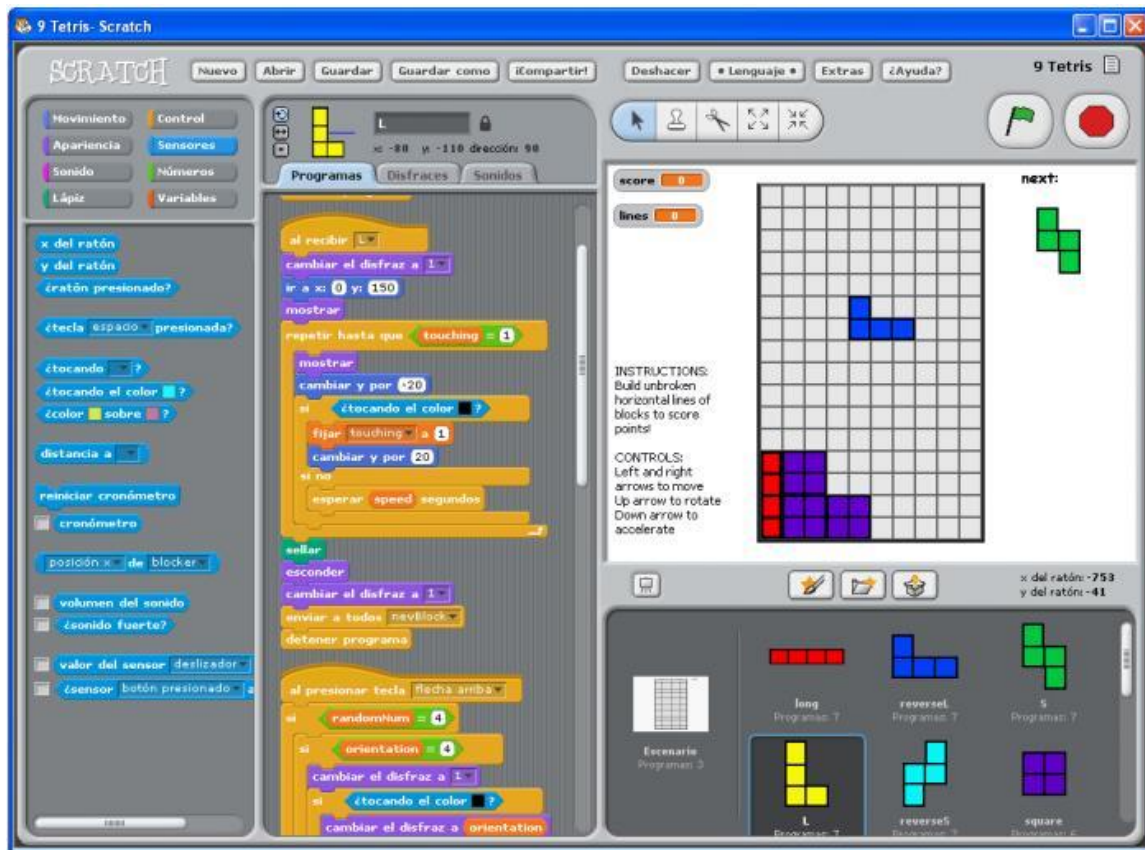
9 Tetris- Scratch

SCRATCH Nuevo Abrir Guardar Guardar como ¡Compartir! Deshacer Lenguaje Extras ¿Ayuda? 9 Tetris

Movimiento Control
Apariencia Sensores
Sonido Números
Lápiz Variables

x del ratón
y del ratón
¿ratón presionado?
¿tecla espacio presionada?
¿tocando ?
¿tocando el color ?
¿color sobre ?
distancia a
reiniciar cronómetro
cronómetro
posición x de blocker
volumen del sonido
¿sonido fuerte?
valor del sensor deslizador
¿sensor botón presionado

L
x: -88 y: -110 dirección: 90
Programas Disfraces Sonidos

al recibir L
cambiar el disfraz a 1
ir a x: 0 y: 150
mostrar
repetir hasta que touching = 1
mostrar
cambiar y por -20
si ¿tocando el color ?
fijar touching a 1
cambiar y por 20
si no
esperar speed segundos
sellar
esconder
cambiar el disfraz a 1
enviar a todos newBlock
detener programa

al presionar tecla flecha arriba
si randomNum = 4
si orientation = 4
cambiar el disfraz a 1
si ¿tocando el color ?
cambiar el disfraz a orientation

score 0
lines 0
next:

INSTRUCTIONS:
Build unbroken horizontal lines of blocks to score points!

CONTROLS:
Left and right arrows to move
Up arrow to rotate
Down arrow to accelerate

x del ratón: -753
y del ratón: -41

Escenario
Programas: 3
long
Programas: 7
reverseL
Programas: 7
S
Programas: 7
L
Programas: 7
reverseS
Programas: 7
square
Programas: 6